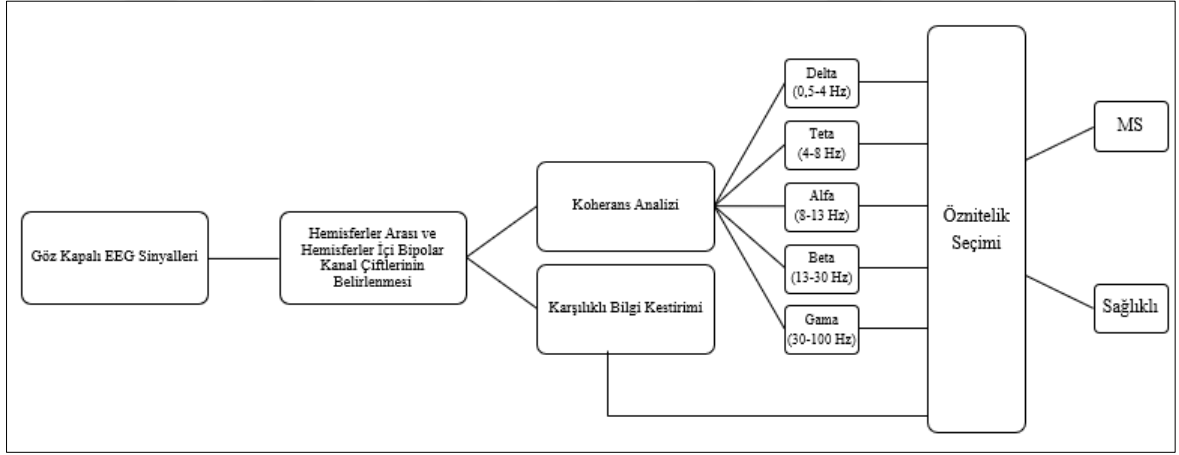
Göz Kapalı EEG Sinyalleri

Hemisferler Arası ve Hemisferler İçi Bipolar Kanal Çiftlerinin Belirlenmesi

Koherans Analizi

Karşılıklı Bilgi Kestirimi

Delta (0,5-4 Hz)

Teta (4-8 Hz)

Alfa (8-13 Hz)

Beta (13-30 Hz)

Gama (30-100 Hz)

Öznitelik Seçimi

MS

Sağlıklı